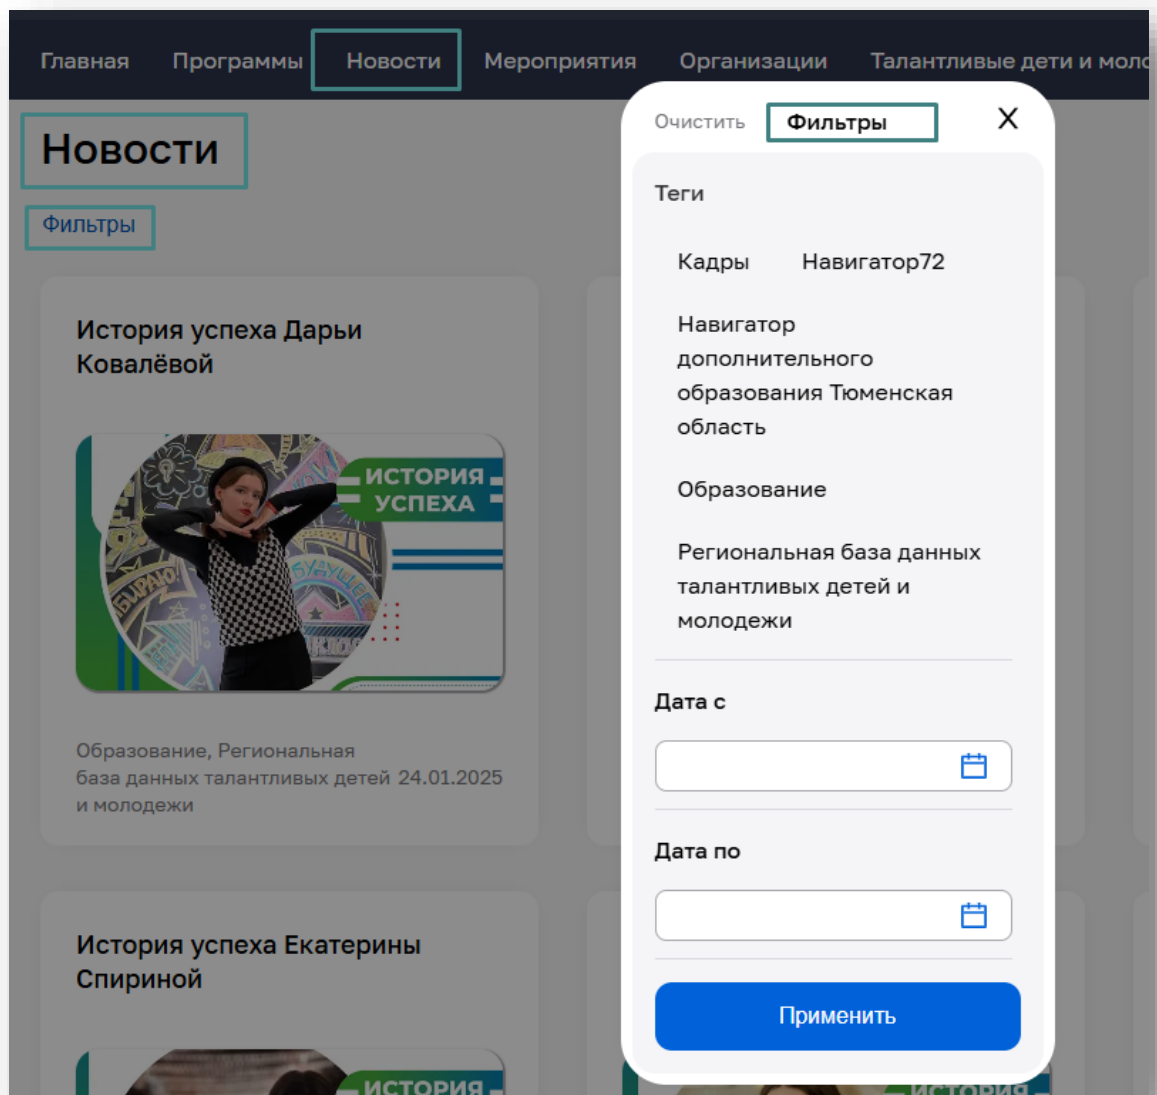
Главная Программы Новости Мероприятия Организации Талантливые дети и моло

Новости

Фильтры

История успеха Дарьи Ковалёвой

ИСТОРИЯ УСПЕХА

Образование, Региональная база данных талантливых детей и молодежи 24.01.2025

История успеха Екатерины Спириной

ИСТОРИЯ

Очистить Фильтры X

Теги

Кадры Навигатор72

Навигатор дополнительного образования Тюменская область

Образование

Региональная база данных талантливых детей и молодежи

Дата с

Дата по

Применить